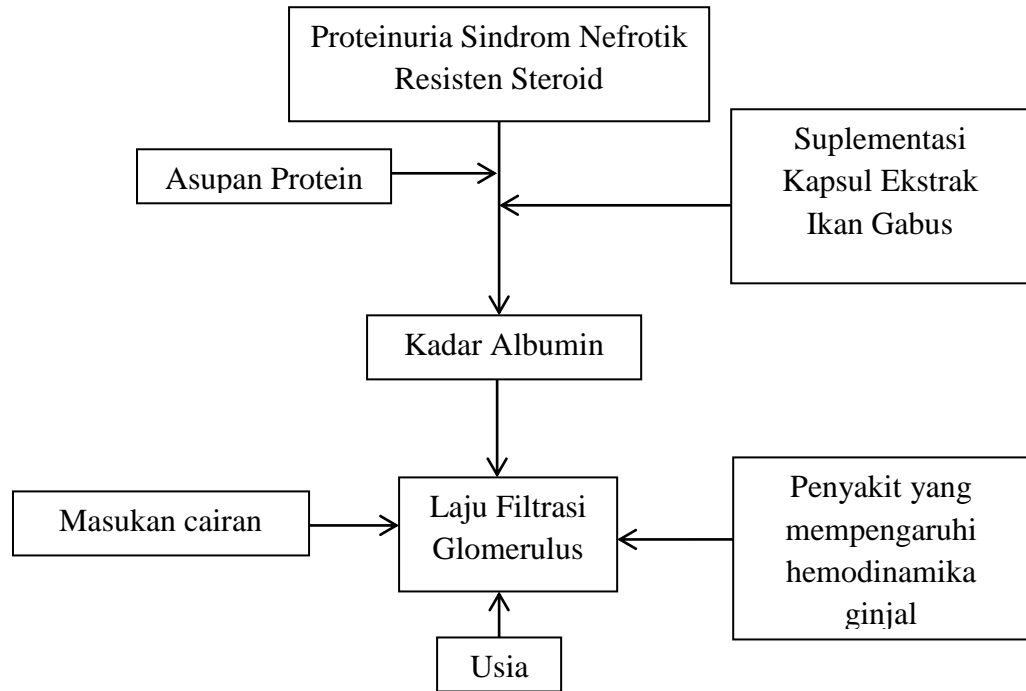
Proteinuria Sindrom Nefrotik Resisten Steroid

Asupan Protein

Suplementasi Kapsul Ekstrak Ikan Gabus

Kadar Albumin

Masukan cairan

Laju Filtrasi Glomerulus

Penyakit yang mempengaruhi hemodinamika ginjal

Usia